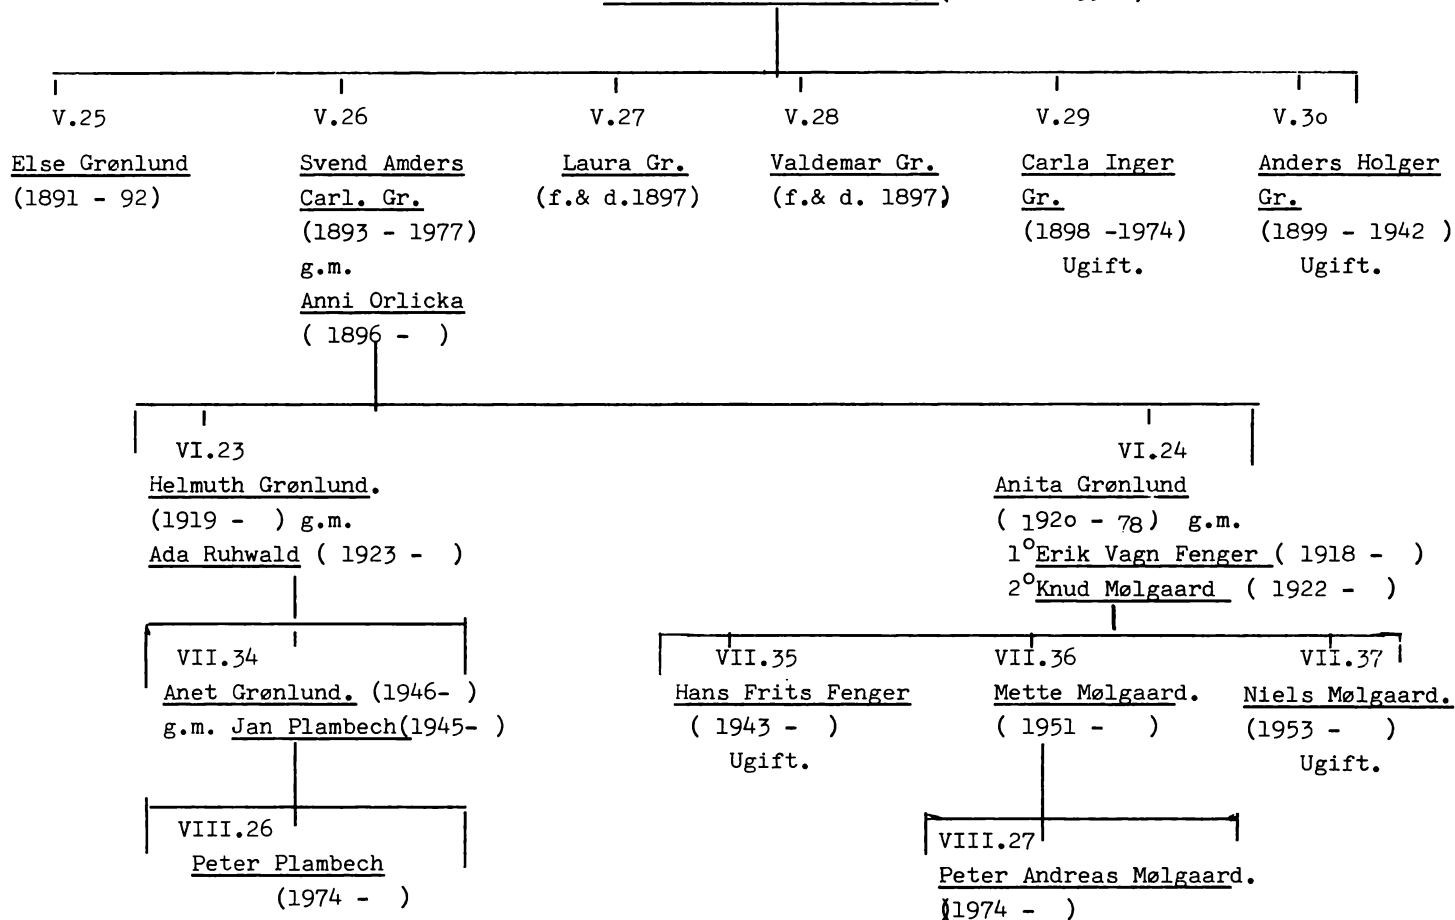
V.25
Else Grønlund
(1891 - 92)

V.26
Svend Amders Carl. Gr.
(1893 - 1977)
g.m.
Anni Orlicka
( 1896 - )

V.27
Laura Gr.
(f.& d.1897)

V.28
Valdemar Gr.
(f.& d. 1897)

V.29
Carla Inger Gr.
(1898 -1974)
Ugift.

V.3o
Anders Holger Gr.
(1899 - 1942 )
Ugift.

VI.23
Helmuth Grønlund.
(1919 - ) g.m.
Ada Ruhwald ( 1923 - )

VI.24
Anita Grønlund
( 192o - 78) g.m.
1$^o$Erik Vagn Fenger ( 1918 - )
2$^o$Knud Mølgaard ( 1922 - )

VII.34
Anet Grønlund. (1946- )
g.m. Jan Plambech(1945- )

VII.35
Hans Frits Fenger
( 1943 - )
Ugift.

VII.36
Mette Mølgaard.
( 1951 - )

VII.37
Niels Mølgaard.
(1953 - )
Ugift.

VIII.26
Peter Plambech
(1974 - )

VIII.27
Peter Andreas Mølgaard.
(1974 - )